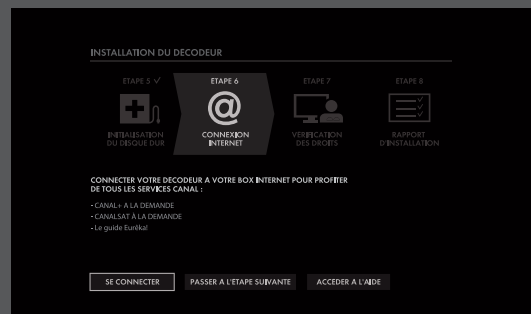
INSTALLATION DU DECODEUR

ETAPE 5 ✓
INITIALISATION DU DISQUE DUR

ETAPE 6
@
CONNEXION INTERNET

ETAPE 7
VERIFICATION DES DROITS

ETAPE 8
RAPPORT D'INSTALLATION

CONNECTER VOTRE DECODEUR A VOTRE BOX INTERNET POUR PROFITER DE TOUS LES SERVICES CANAL :

- CANAL+ A LA DEMANDE
- CANALSAT A LA DEMANDE
- Le guide Eurêka!

SE CONNECTER
PASSER A L'ETAPE SUIVANTE
ACCEDER A L'AIDE